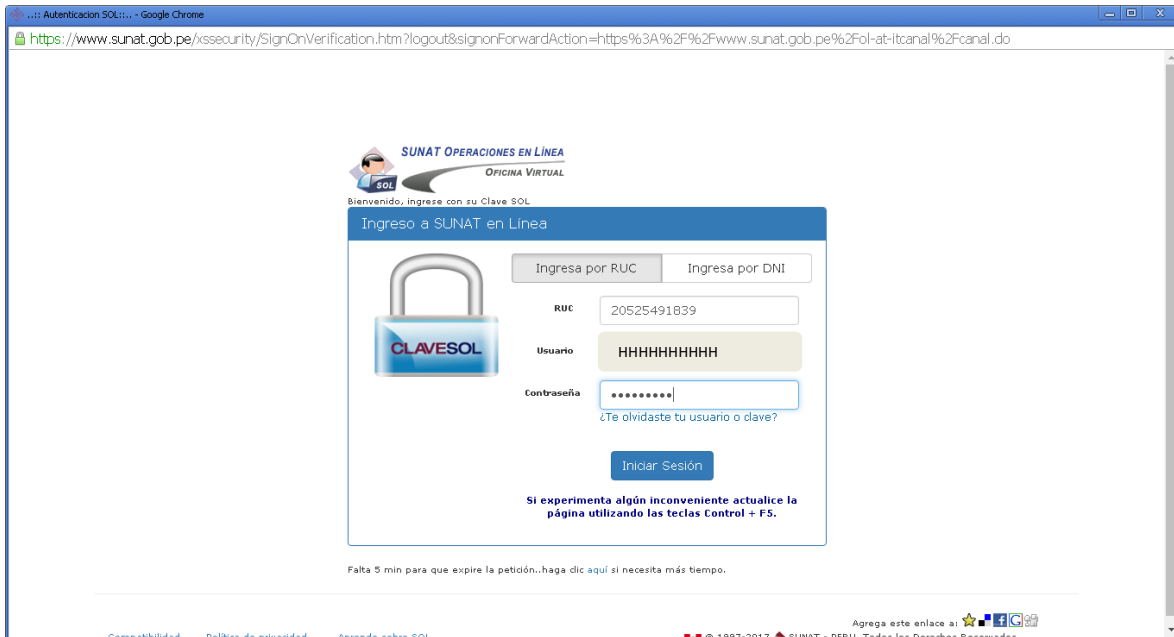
..:: Autenticacion SOL::.. - Google Chrome

https://www.sunat.gob.pe/xssecurity/SignOnVerification.htm?logout&signonForwardAction=https%3A%2F%2Fwww.sunat.gob.pe%2Fol-at-itcanal%2Fcanal.do

SOL

SUNAT OPERACIONES EN LÍNEA
OFICINA VIRTUAL

Bienvenido, ingrese con su Clave SOL

Ingreso a SUNAT en Línea

CLAVESOL

Ingresa por RUC | Ingresa por DNI

RUC 20525491839

Usuario HHHHHHHHHH

Contraseña •••••••••

¿Te olvidaste tu usuario o clave?

Iniciar Sesión

Si experimenta algún inconveniente actualice la página utilizando las teclas Control + F5.

Falta 5 min para que expire la petición..haga clic aquí si necesita más tiempo.

Agrega este enlace a:

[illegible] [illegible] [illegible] © 1997-2017 SUNAT - PERU. Todos los Derechos Reservados.